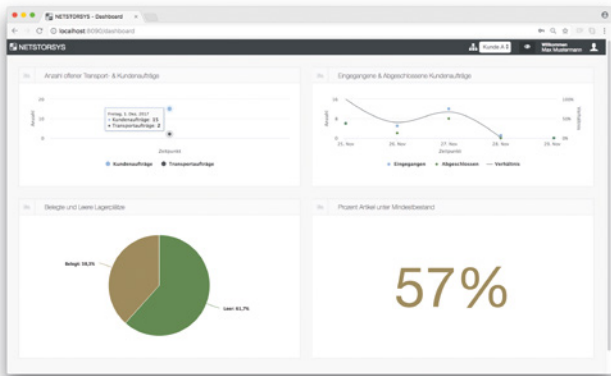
NETSTORSYS - Dashboard

localhost:8080/dashboard

NETSTORSYS

Kunde A

Willkommen
Max Mustermann

Anzahl offener Transport- & Kundenaufträge

20

10

0

Anzahl

Freitag, 1. Dez. 2017
• Kundenaufträge: 15
• Transportaufträge: 8

Zeitpunkt

• Kundenaufträge • Transportaufträge

Eingegangene & Abgeschlossene Kundenaufträge

10

5

0

Anzahl

100%

50%

0%

Verhältnis

25. Nov

26. Nov

27. Nov

28. Nov

29. Nov

Zeitpunkt

• Eingegangen • Abgeschlossen — Verhältnis

Belegte und Leere Lagerplätze

Belegt: 38,3%

Leer: 61,7%

Prozent Artikel unter Mindestbestand

57%